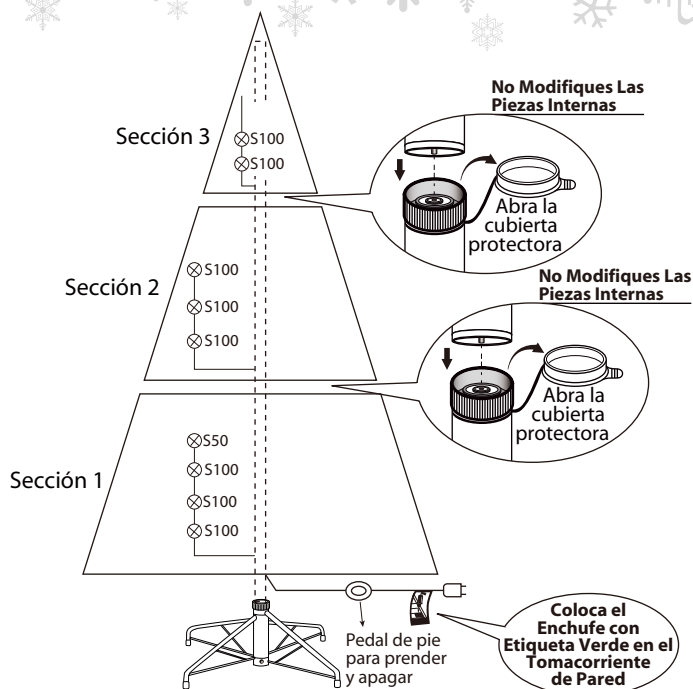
No Modifiques Las Piezas Internas

Sección 3

S100
S100

Abra la cubierta protectora

Sección 2

S100
S100
S100

No Modifiques Las Piezas Internas

Abra la cubierta protectora

Sección 1

S50
S100
S100
S100

Pedal de pie para prender y apagar

Coloca el Enchufe con Etiqueta Verde en el Tomacorriente de Pared